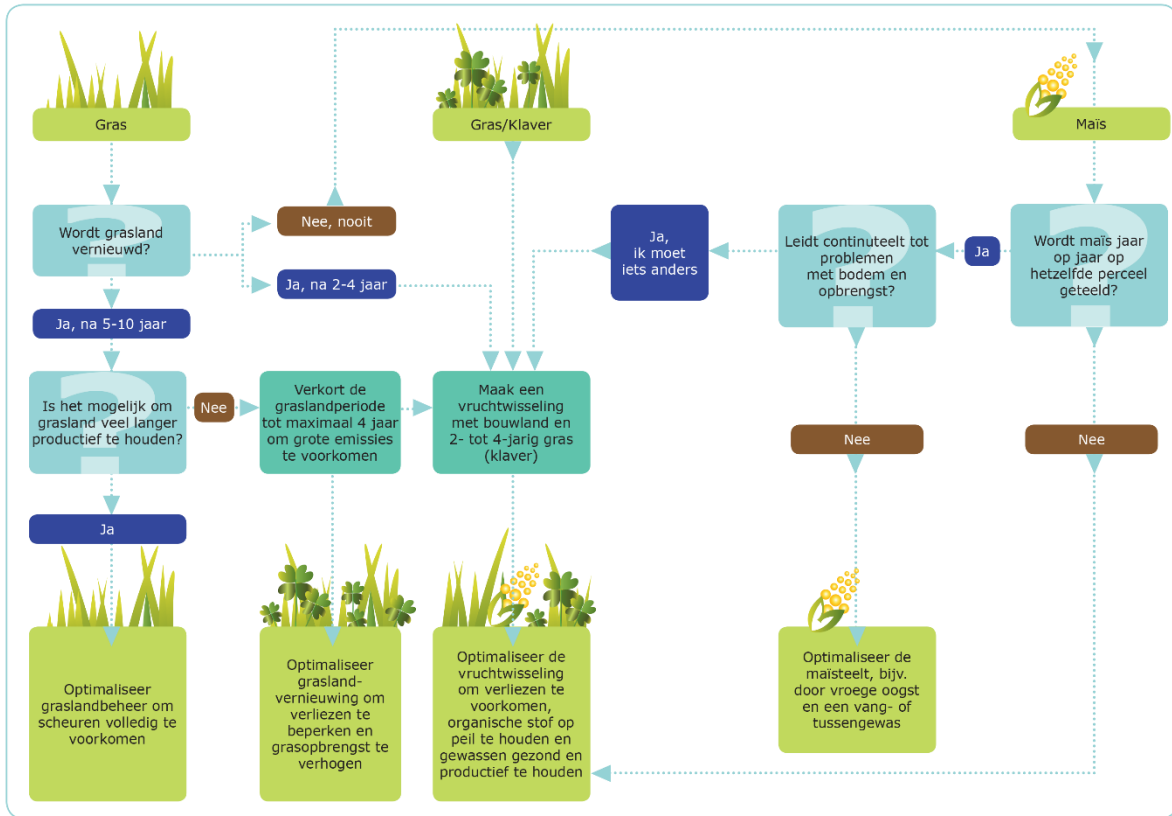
Gras

Gras/Klaver

Maïs

Wordt grasland vernieuwd?

Nee, nooit

Ja, na 2-4 jaar

Ja, ik moet iets anders

Leidt continuteelt tot problemen met bodem en opbrengst?

Ja

Wordt maïs jaar op jaar op hetzelfde perceel geteeld?

Ja, na 5-10 jaar

Is het mogelijk om grasland veel langer productief te houden?

Nee

Verkort de graslandperiode tot maximaal 4 jaar om grote emissies te voorkomen

Maak een vruchtwisseling met bouwland en 2- tot 4-jarig gras (klaver)

Nee

Nee

Ja

Optimaliseer graslandbeheer om scheuren volledig te voorkomen

Optimaliseer graslandvernieuwing om verliezen te beperken en grasopbrengst te verhogen

Optimaliseer de vruchtwisseling om verliezen te voorkomen, organische stof op peil te houden en gewassen gezond en productief te houden

Optimaliseer de maisteelt, bijv. door vroege oogst en een vang- of tussengewas